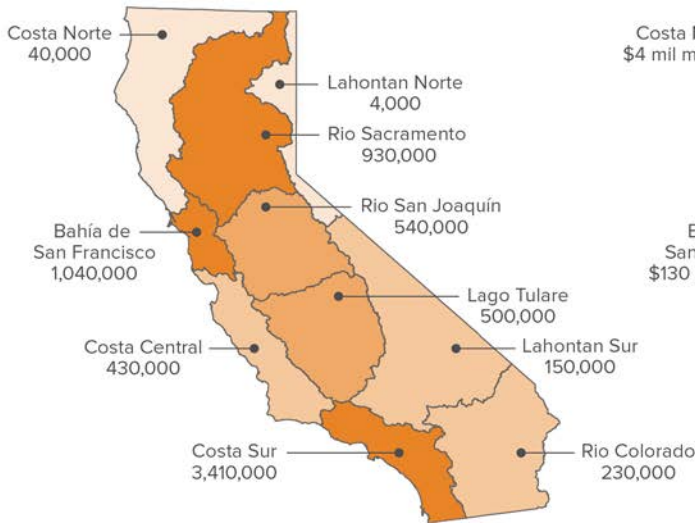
Costa Norte
40,000

Lahontan Norte
4,000

Rio Sacramento
930,000

Bahía de
San Francisco
1,040,000

Rio San Joaquín
540,000

Lago Tulare
500,000

Costa Central
430,000

Lahontan Sur
150,000

Costa Sur
3,410,000

Rio Colorado
230,000

Costa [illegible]
$4 mil m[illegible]

E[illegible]
San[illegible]
$130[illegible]